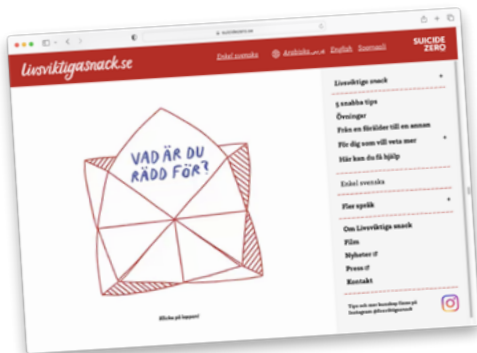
livsviktigasnack.se

Enkel svenska
Arabiska
English
Suomeksi

SUICIDE ZERO

VAD ÄR DU RÄDD FÖR?

Klicka på lappen!

Livsviktiga snack
5 snabba tips
Övningar
Från en förälder till en annan
För dig som vill veta mer
Här kan du få hjälp

Enkel svenska

Fler språk

Om Livsviktiga snack
Film
Nyheter
Press
Kontakt

Tips och mer kunskap finns på Instagram @livsviktigasnack